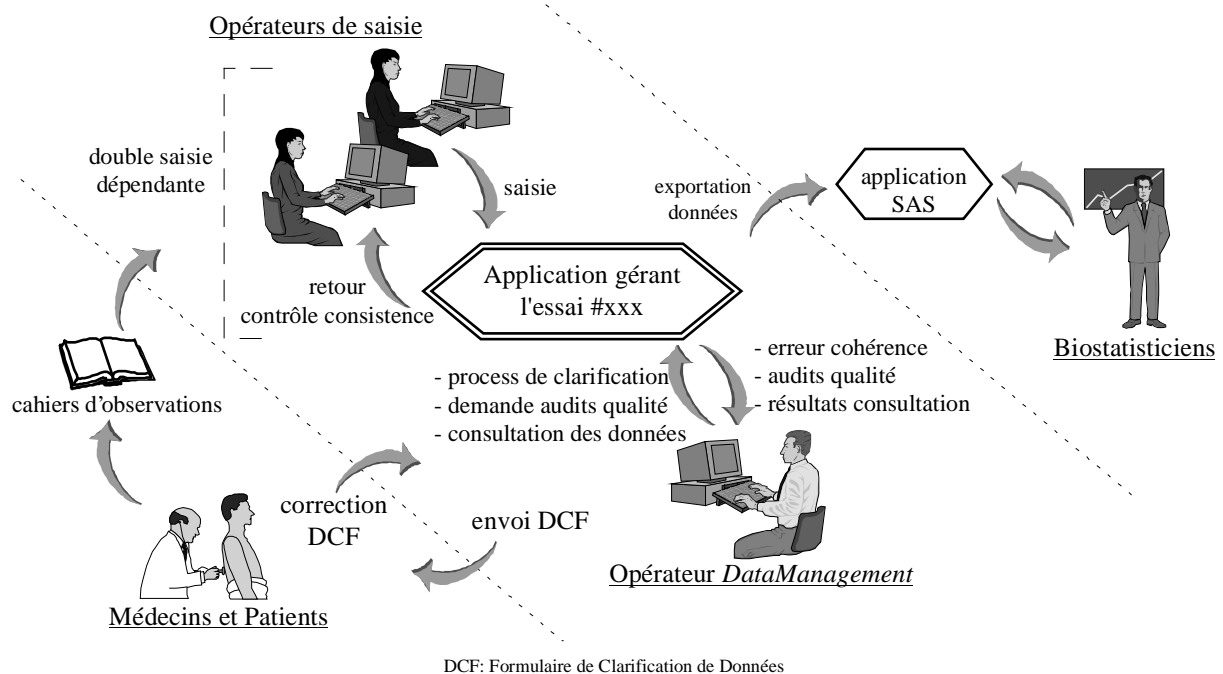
Opérateurs de saisie

double saisie dépendante

saisie

exportation données

application SAS

retour contrôle consistence

Application gérant l'essai #xxx

Biostatisticiens

- erreur cohérence
- audits qualité
- résultats consultation

- process de clarification
- demande audits qualité
- consultation des données

cahiers d'observations

correction DCF

envoi DCF

Opérateur *DataManagement*

Médecins et Patients

DCF: Formulaire de Clarification de Données